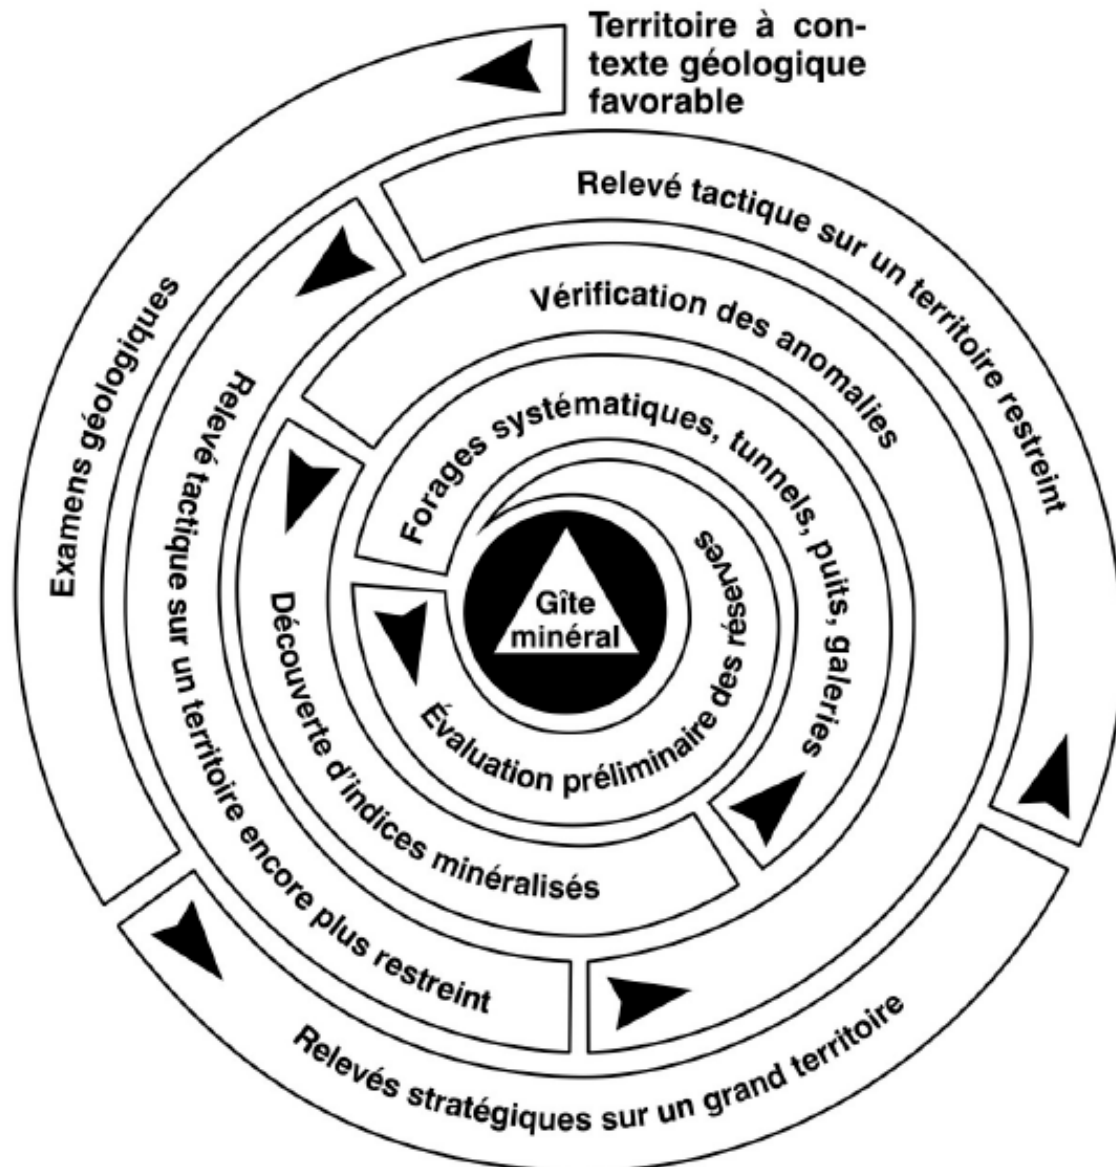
Territoire à contexte géologique favorable

Examens géologiques

Relevés stratégiques sur un grand territoire

Relevé tactique sur un territoire restreint

Relevé tactique sur un territoire encore plus restreint

Vérification des anomalies

Découverte d'indices minéralisés

Forages systématiques, tunnels, puits, galeries

Évaluation préliminaire des réserves

Gîte minéral